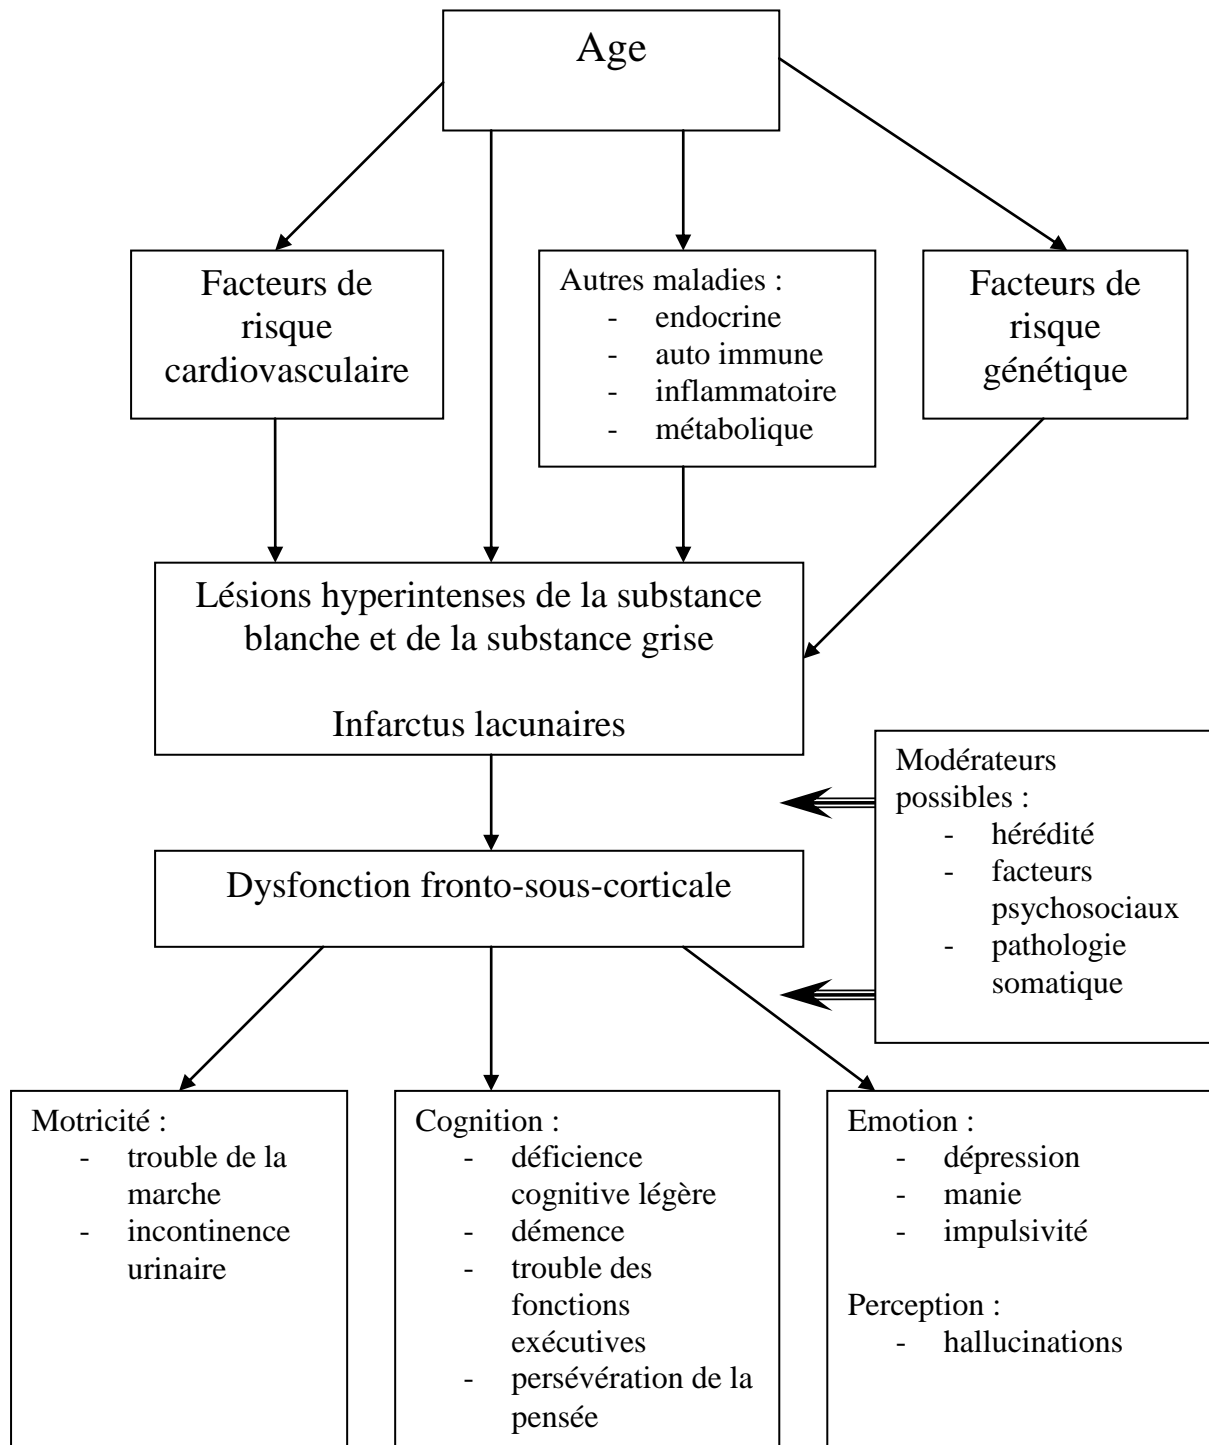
Age

Facteurs de risque cardiovasculaire

Autres maladies :
- endocrine
- auto immune
- inflammatoire
- métabolique

Facteurs de risque génétique

Lésions hyperintenses de la substance blanche et de la substance grise

Infarctus lacunaires

Modérateurs possibles :
- hérédité
- facteurs psychosociaux
- pathologie somatique

Dysfonction fronto-sous-corticale

Motricité :
- trouble de la marche
- incontinence urinaire

Cognition :
- déficience cognitive légère
- démence
- trouble des fonctions exécutives
- persévération de la pensée

Emotion :
- dépression
- manie
- impulsivité

Perception :
- hallucinations